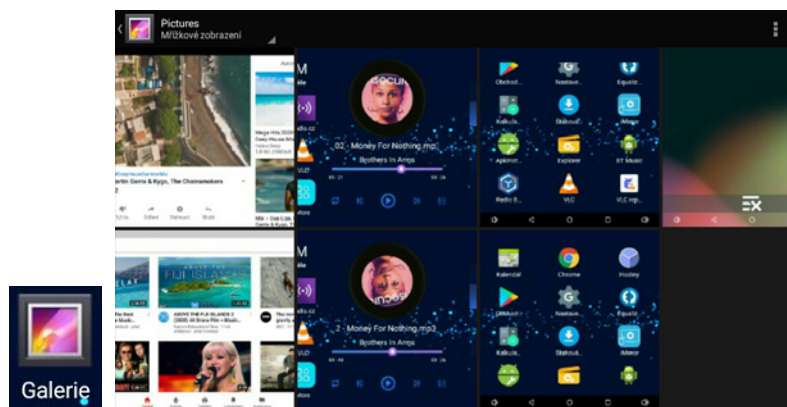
Pictures
Mřížkové zobrazení

02 - Money For Nothing.mp3
Brothers In Arms

2 - Money For Nothing.mp3
Brothers In Arms

FIJI ISLANDS

Obchod
Nastave
Equaliz
Kalkula
Stahová
iMeter
Explorer
BT Music
Radio
VLC
VLC

Kalendář
Chrome
Hodiny
Stahová
iMeter

Galerie